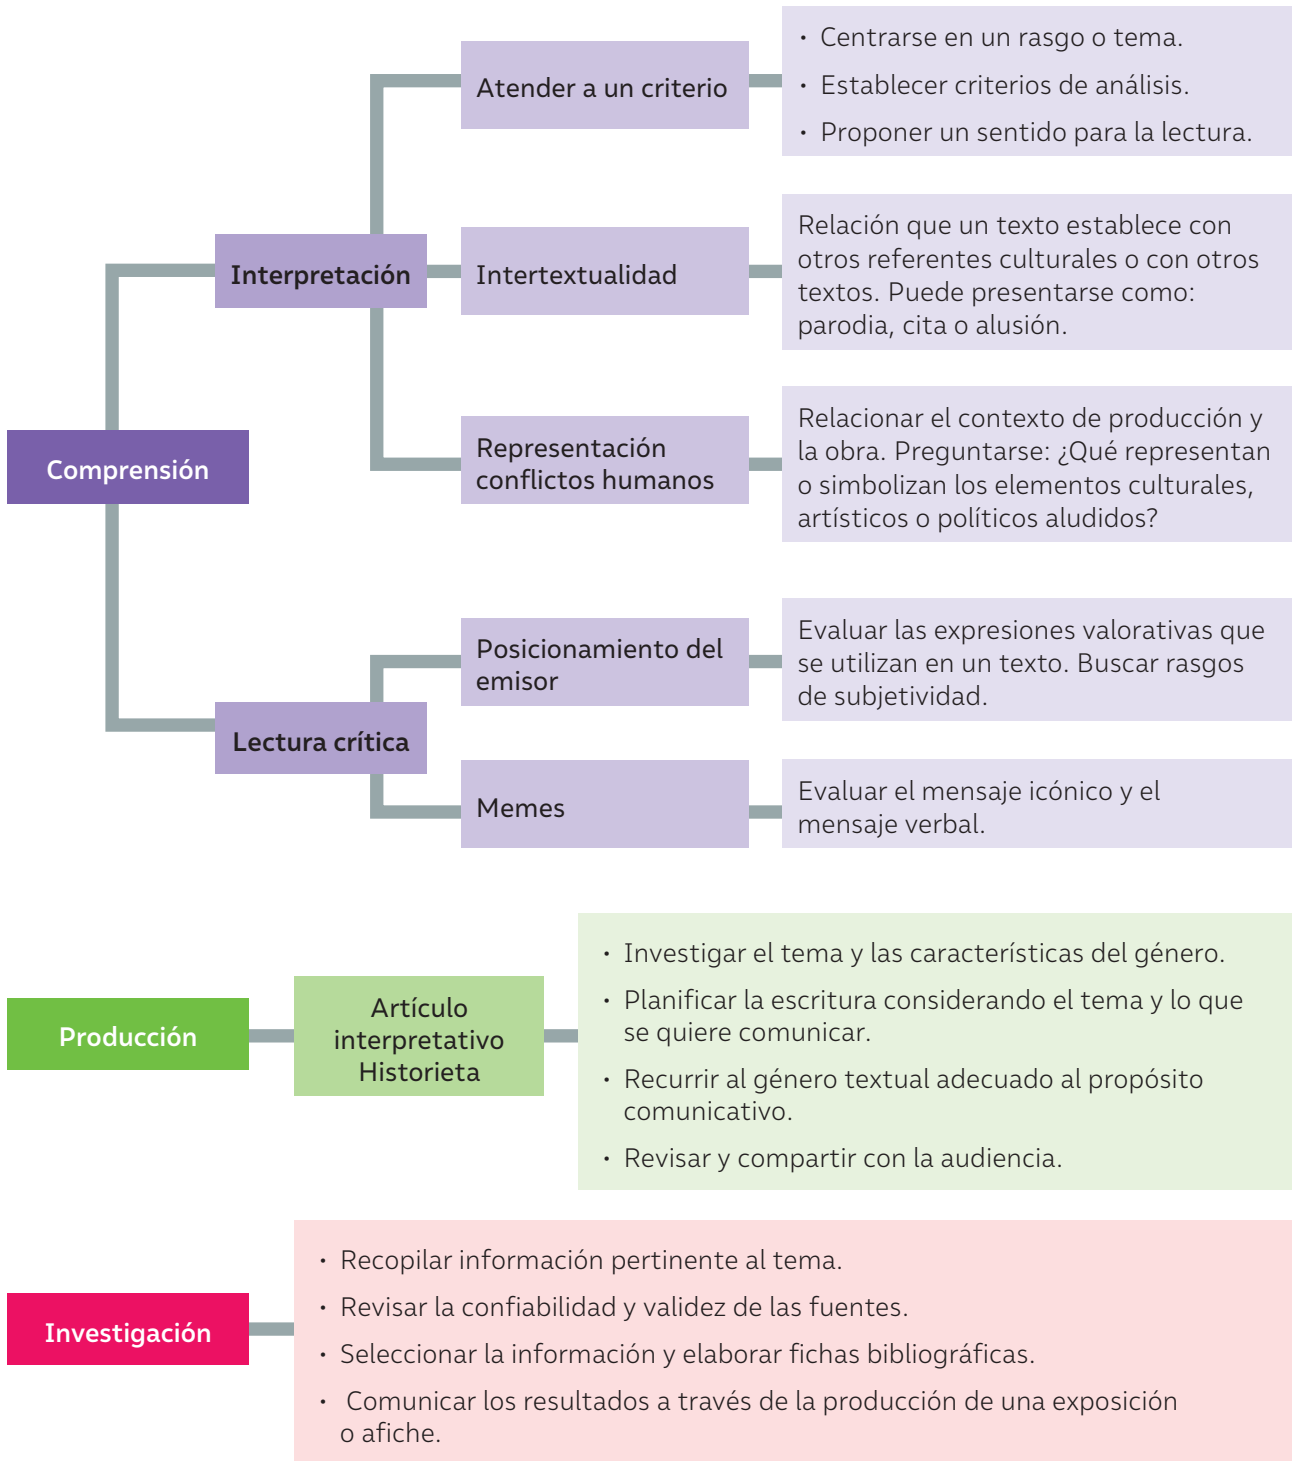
Comprensión

Interpretación

Atender a un criterio

• Centrarse en un rasgo o tema.
• Establecer criterios de análisis.
• Proponer un sentido para la lectura.

Intertextualidad

Relación que un texto establece con otros referentes culturales o con otros textos. Puede presentarse como: parodia, cita o alusión.

Representación conflictos humanos

Relacionar el contexto de producción y la obra. Preguntarse: ¿Qué representan o simbolizan los elementos culturales, artísticos o políticos aludidos?

Lectura crítica

Posicionamiento del emisor

Evaluar las expresiones valorativas que se utilizan en un texto. Buscar rasgos de subjetividad.

Memes

Evaluar el mensaje icónico y el mensaje verbal.

Producción

Artículo interpretativo Historieta

• Investigar el tema y las características del género.
• Planificar la escritura considerando el tema y lo que se quiere comunicar.
• Recurrir al género textual adecuado al propósito comunicativo.
• Revisar y compartir con la audiencia.

Investigación

• Recopilar información pertinente al tema.
• Revisar la confiabilidad y validez de las fuentes.
• Seleccionar la información y elaborar fichas bibliográficas.
• Comunicar los resultados a través de la producción de una exposición o afiche.